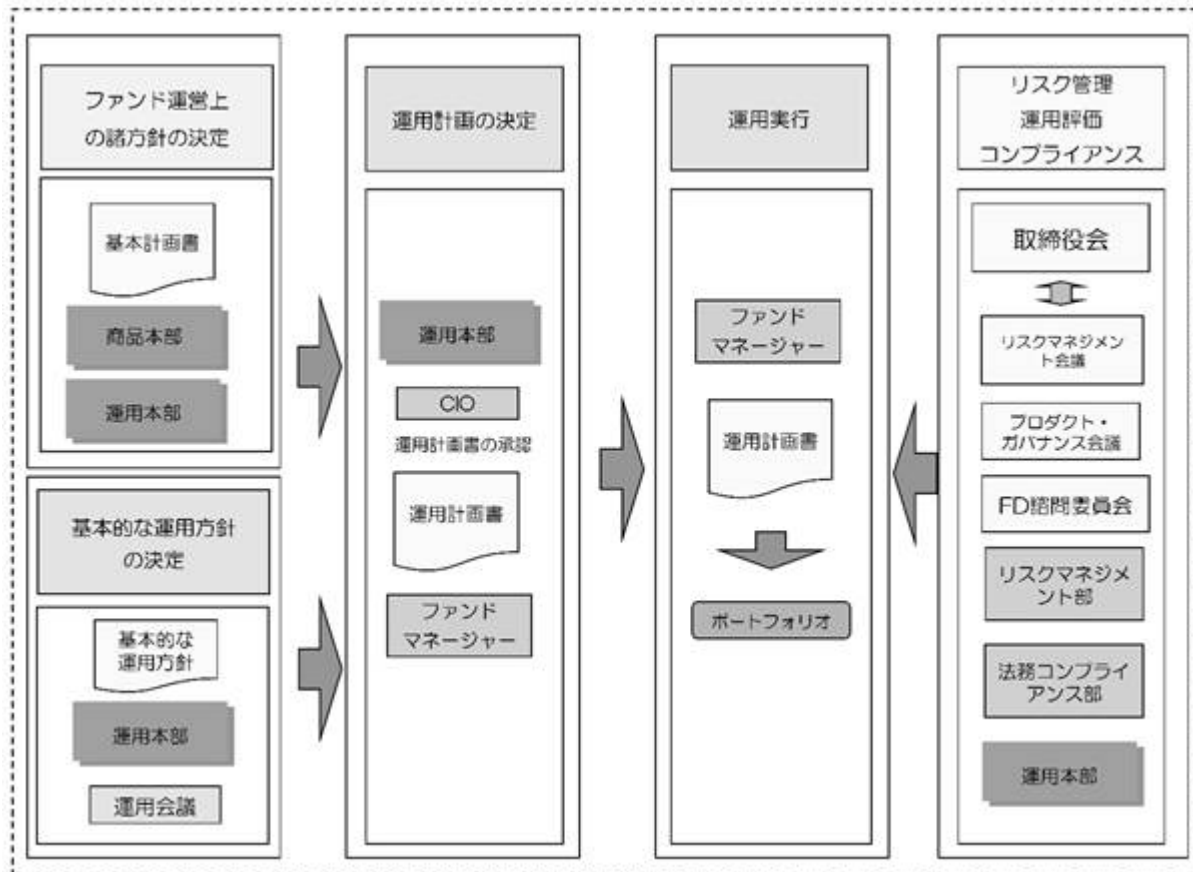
ファンド運営上の諸方針の決定

基本計画書

商品本部

運用本部

基本的な運用方針の決定

基本的な運用方針

運用本部

運用会議

運用計画の決定

運用本部

CIO

運用計画書の承認

運用計画書

ファンドマネージャー

運用実行

ファンドマネージャー

運用計画書

ポートフォリオ

リスク管理
運用評価
コンプライアンス

取締役会

リスクマネジメント会議

プロダクト・ガバナンス会議

FD諮問委員会

リスクマネジメント部

法務コンプライアンス部

運用本部